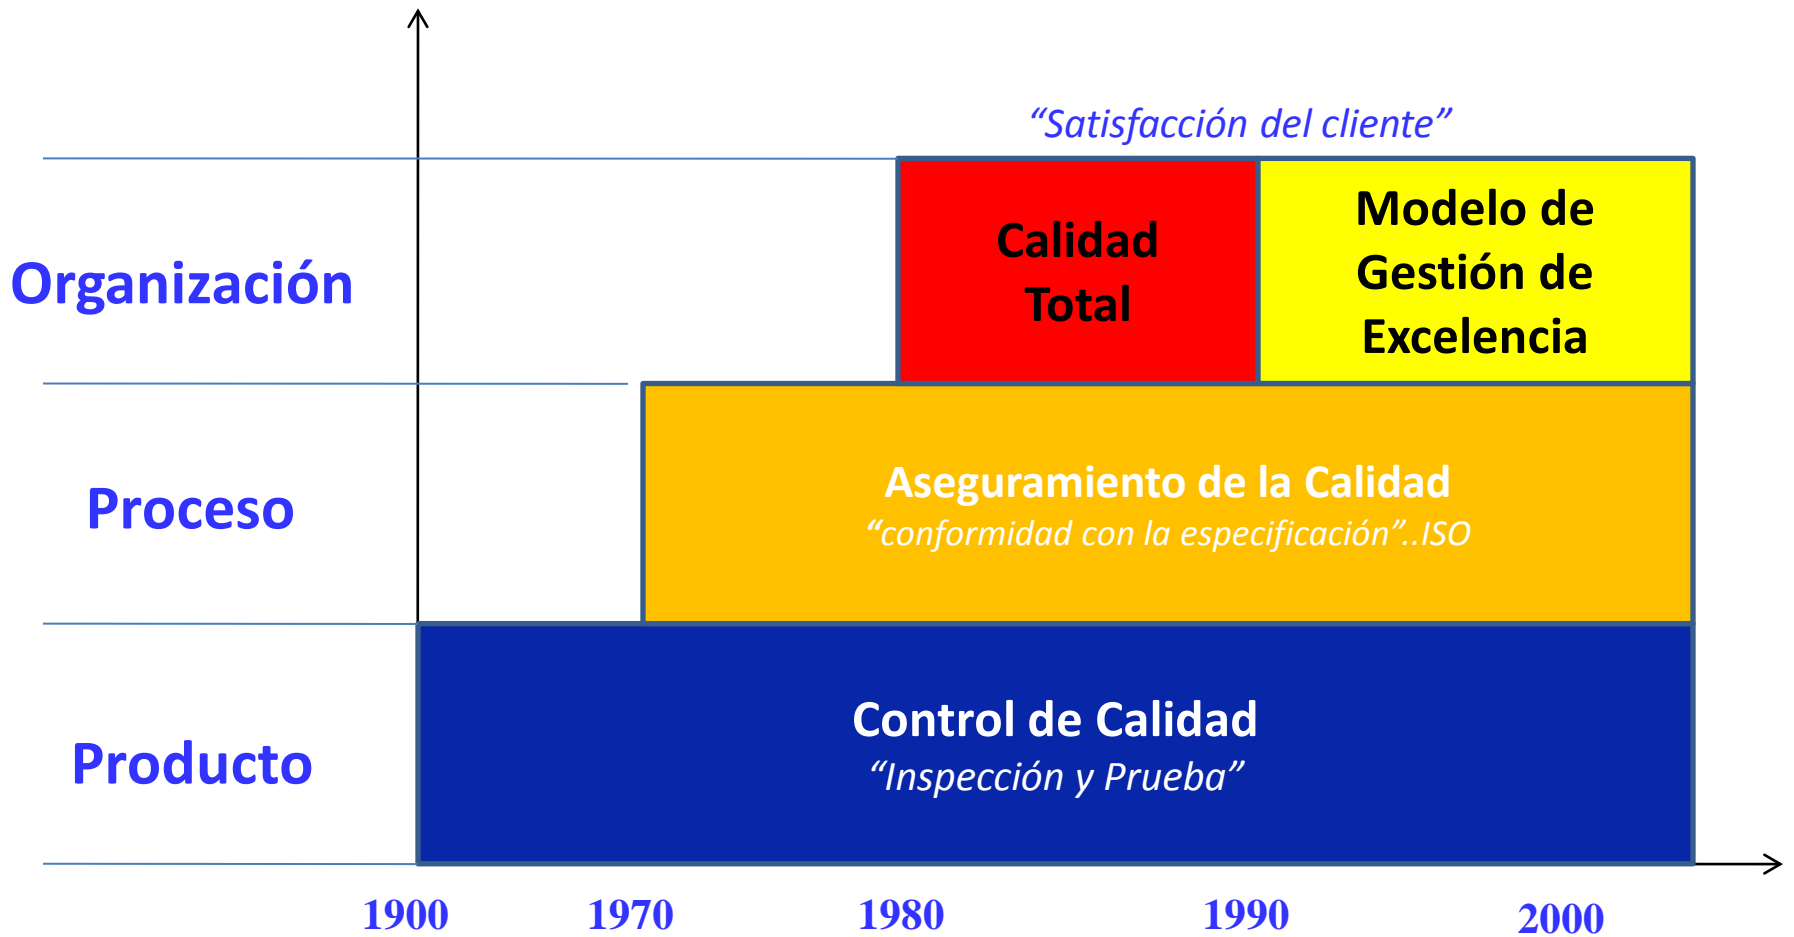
"Satisfacción del cliente"

Organización

Calidad Total

Modelo de Gestión de Excelencia

Proceso

Aseguramiento de la Calidad
"conformidad con la especificación"..ISO

Producto

Control de Calidad
"Inspección y Prueba"

1900 1970 1980 1990 2000